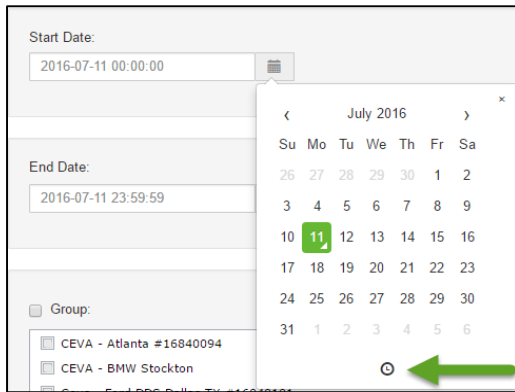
Start Date:

2016-07-11 00:00:00

‹ July 2016 ›

×

| Su | Mo | Tu | We | Th | Fr | Sa |
|---|---|---|---|---|---|---|
| 26 | 27 | 28 | 29 | 30 | 1 | 2 |
| 3 | 4 | 5 | 6 | 7 | 8 | 9 |
| 10 | 11 | 12 | 13 | 14 | 15 | 16 |
| 17 | 18 | 19 | 20 | 21 | 22 | 23 |
| 24 | 25 | 26 | 27 | 28 | 29 | 30 |
| 31 | 1 | 2 | 3 | 4 | 5 | 6 |

End Date:

2016-07-11 23:59:59

Group:

CEVA - Atlanta #16840094

CEVA - BMW Stockton

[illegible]